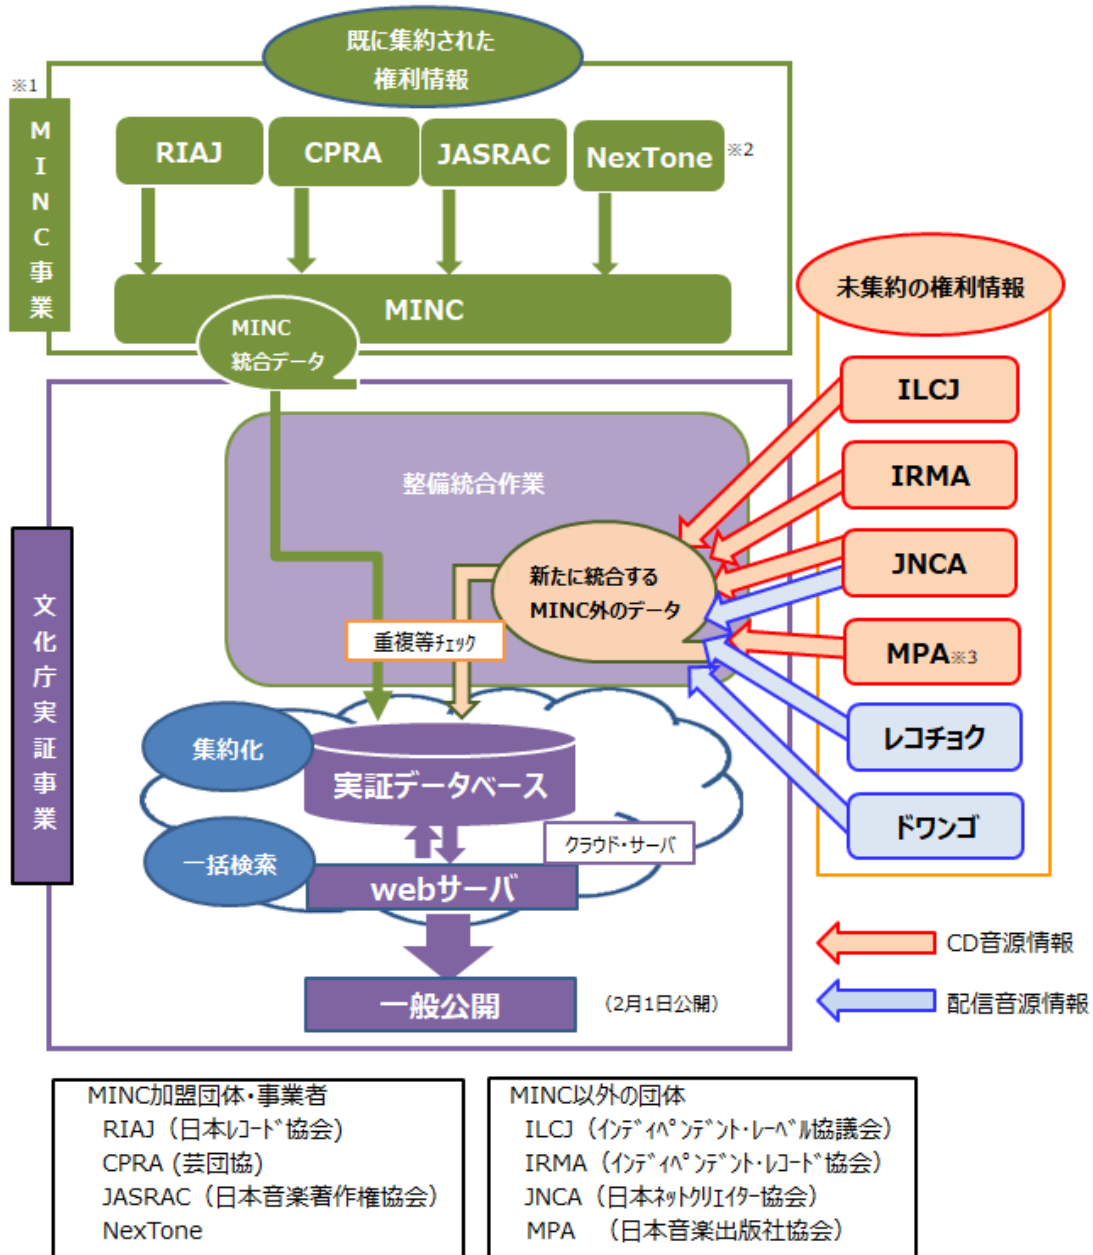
既に集約された
権利情報

※1
MINC事業

RIAJ
CPRA
JASRAC
NexTone ※2

MINC
MINC
統合データ

未集約の権利情報

ILCJ
IRMA
JNCA
MPA※3
レコチョク
ドワンゴ

文化庁実証事業

整備統合作業

新たに統合する
MINC外のデータ

重複等ﾁｪｯｸ

集約化
実証データベース
クラウド・サーバ
一括検索
webサーバ
一般公開
(2月1日公開)

CD音源情報
配信音源情報

MINC加盟団体・事業者
RIAJ（日本ﾚｺｰﾄﾞ協会）
CPRA（芸団協）
JASRAC（日本音楽著作権協会）
NexTone

MINC以外の団体
ILCJ（ｲﾝﾃﾞｨﾍﾟﾝﾃﾞﾝﾄ・ﾚｰﾍﾞﾙ協議会）
IRMA（ｲﾝﾃﾞｨﾍﾟﾝﾃﾞﾝﾄ・ﾚｺｰﾄﾞ協会）
JNCA（日本ﾈｯﾄｸﾘｴｲﾀｰ協会）
MPA　（日本音楽出版社協会）